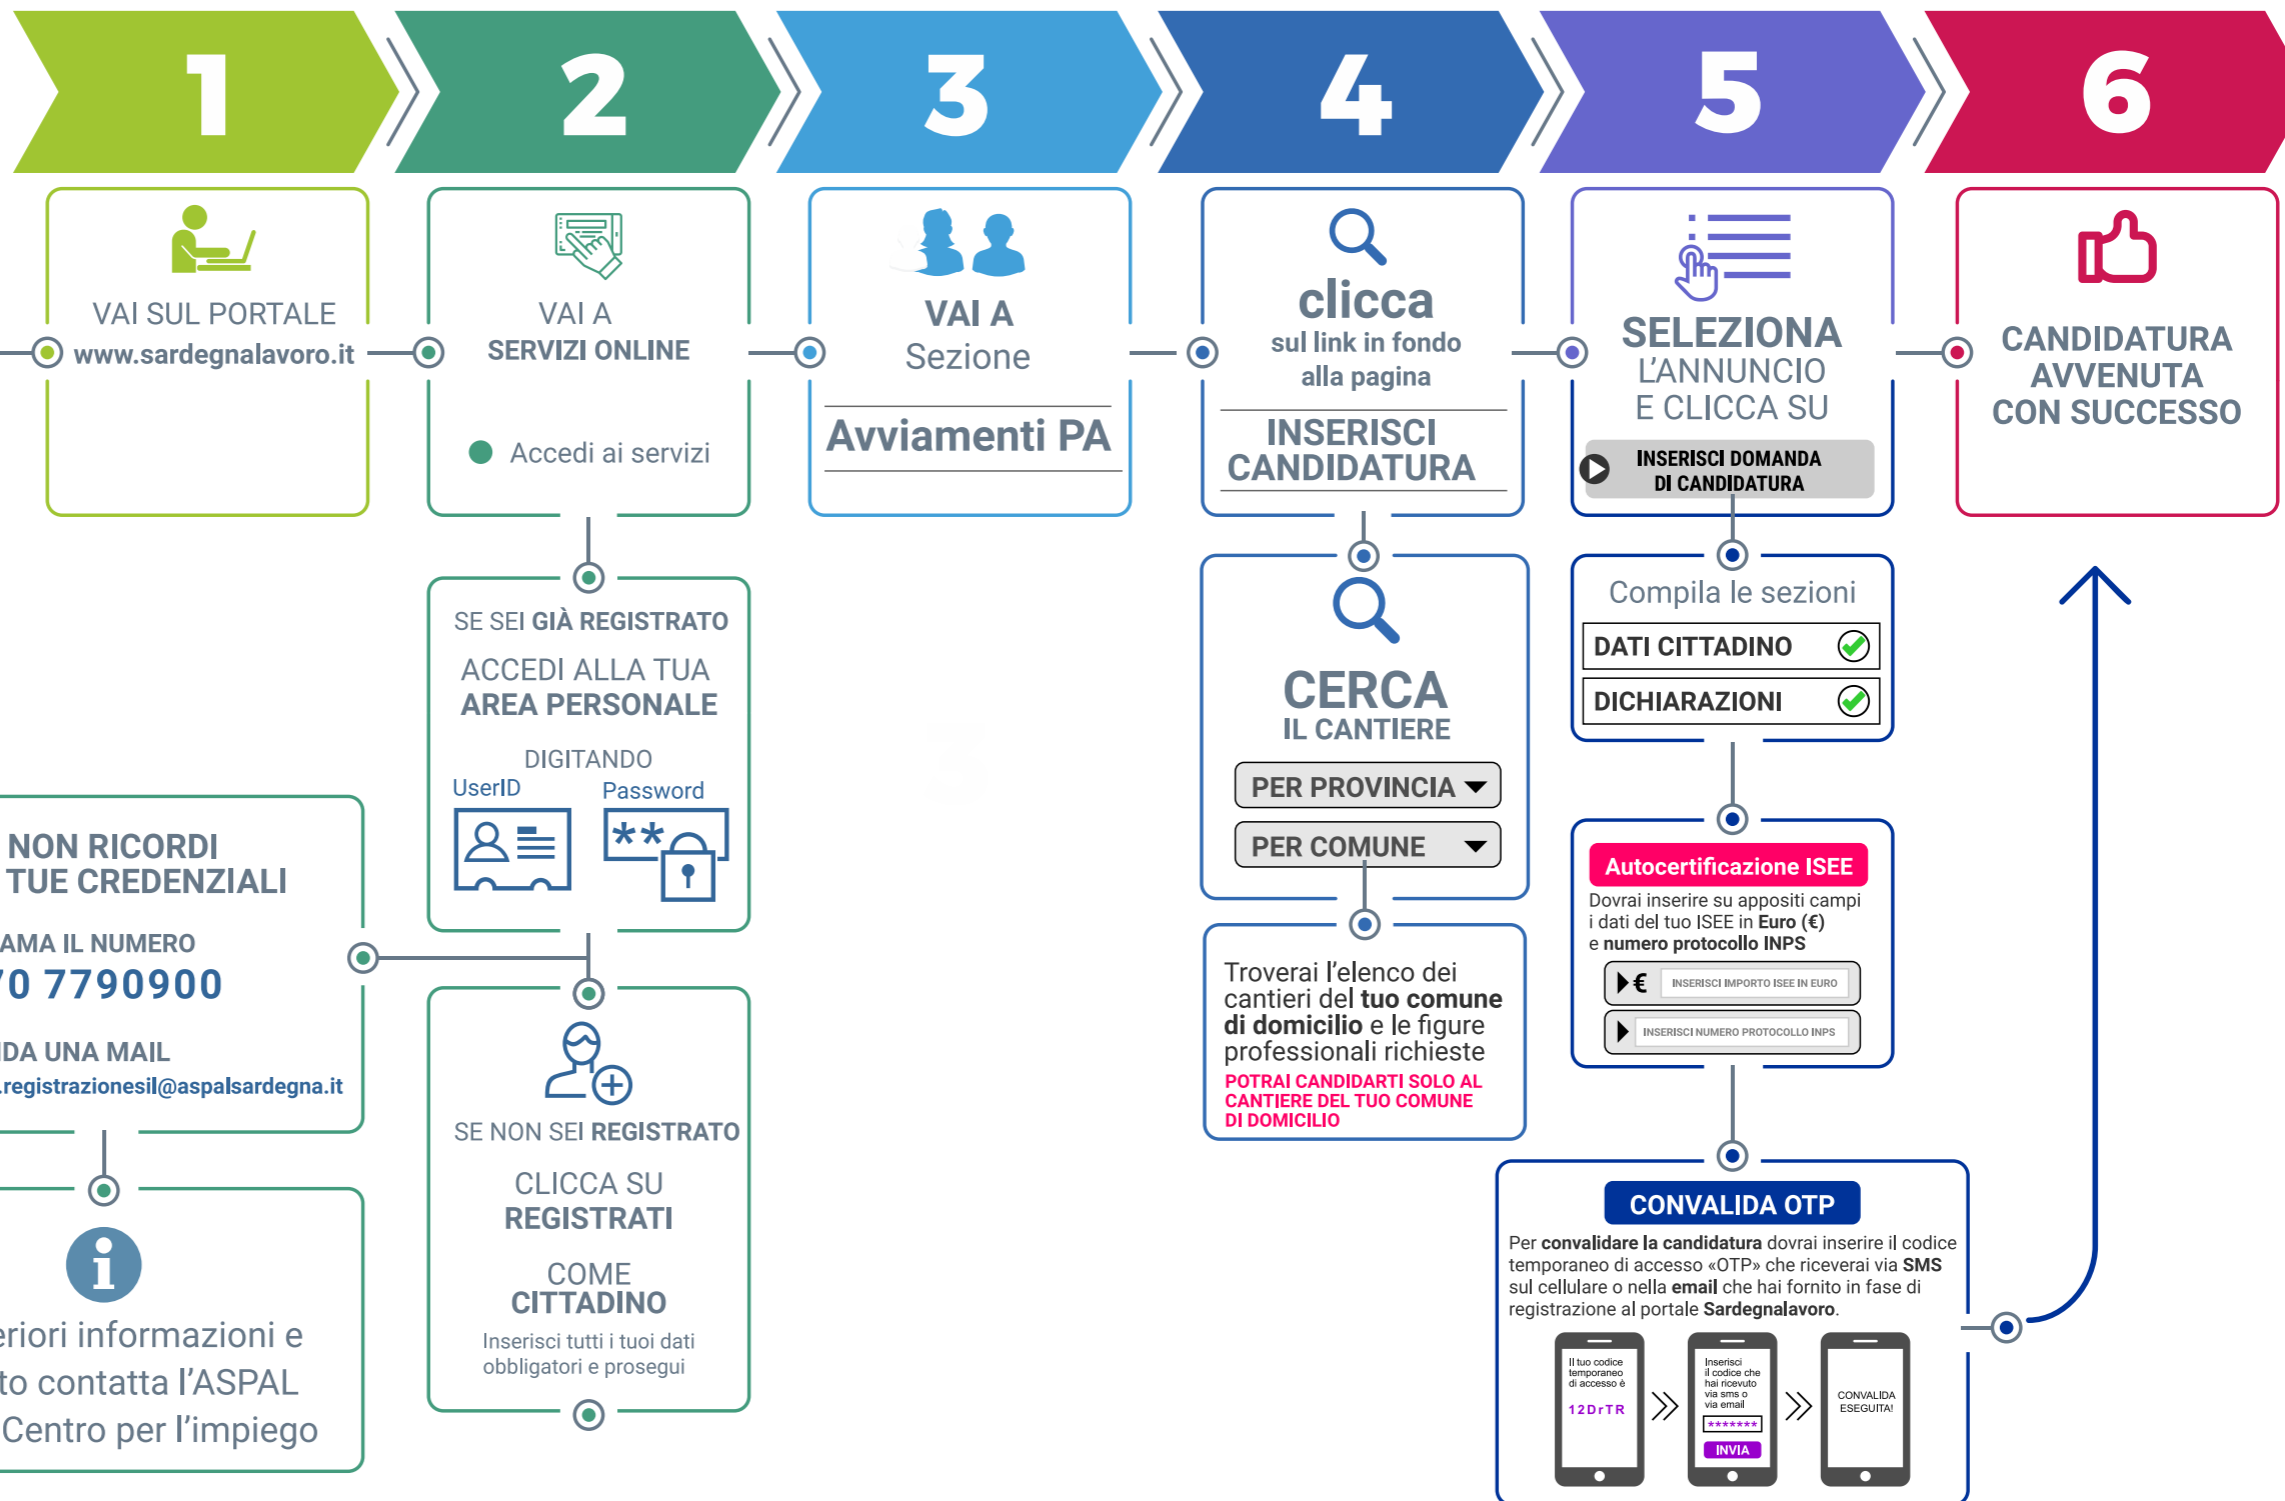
1

VAI SUL PORTALE
www.sardegnalavoro.it

2

VAI A
SERVIZI ONLINE

Accedi ai servizi

SE SEI GIÀ REGISTRATO
ACCEDI ALLA TUA
AREA PERSONALE
DIGITANDO
UserID Password

SE NON SEI REGISTRATO
CLICCA SU
REGISTRATI
COME
CITTADINO
Inserisci tutti i tuoi dati obbligatori e prosegui

NON RICORDI
TUE CREDENZIALI
AMA IL NUMERO
70 7790900
DA UNA MAIL
.registrazionesil@aspalsardegna.it

eriori informazioni e
to contatta l'ASPAL
Centro per l'impiego

3

VAI A
Sezione
Avviamenti PA

4

clicca
sul link in fondo
alla pagina
INSERISCI
CANDIDATURA

CERCA
IL CANTIERE
PER PROVINCIA
PER COMUNE

Troverai l'elenco dei cantieri del tuo comune di domicilio e le figure professionali richieste
POTRAI CANDIDARTI SOLO AL CANTIERE DEL TUO COMUNE DI DOMICILIO

5

SELEZIONA
L'ANNUNCIO
E CLICCA SU
INSERISCI DOMANDA
DI CANDIDATURA

Compila le sezioni
DATI CITTADINO
DICHIARAZIONI

Autocertificazione ISEE
Dovrai inserire su appositi campi i dati del tuo ISEE in Euro (€) e numero protocollo INPS
€ INSERISCI IMPORTO ISEE IN EURO
INSERISCI NUMERO PROTOCOLLO INPS

CONVALIDA OTP
Per convalidare la candidatura dovrai inserire il codice temporaneo di accesso «OTP» che riceverai via SMS sul cellulare o nella email che hai fornito in fase di registrazione al portale Sardegnalavoro.
Il tuo codice temporaneo di accesso è
12DrTR
Inserisci il codice che hai ricevuto via sms o via email
*******
INVIA
CONVALIDA ESEGUITA!

6

CANDIDATURA
AVVENUTA
CON SUCCESSO